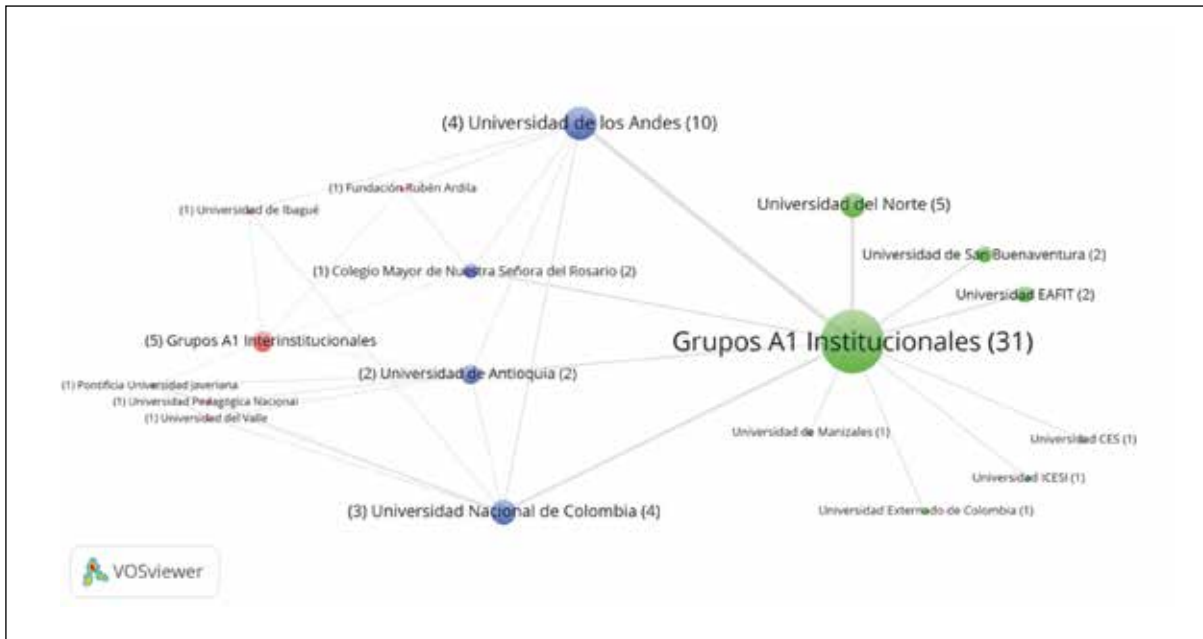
(4) Universidad de los Andes (10)

(1) Fundación Rubén Ardila

(1) Universidad de Ibagué

Universidad del Norte (5)

Universidad de San Buenaventura (2)

(1) Colegio Mayor de Nuestra Señora del Rosario (2)

Universidad EAFIT (2)

(5) Grupos A1 Interinstitucionales

Grupos A1 Institucionales (31)

(1) Pontificia Universidad Javeriana

(2) Universidad de Antioquia (2)

(1) Universidad Pedagógica Nacional

(1) Universidad del Valle

Universidad de Manizales (1)

Universidad CES (1)

Universidad ICESI (1)

(3) Universidad Nacional de Colombia (4)

Universidad Externado de Colombia (1)

VOSviewer